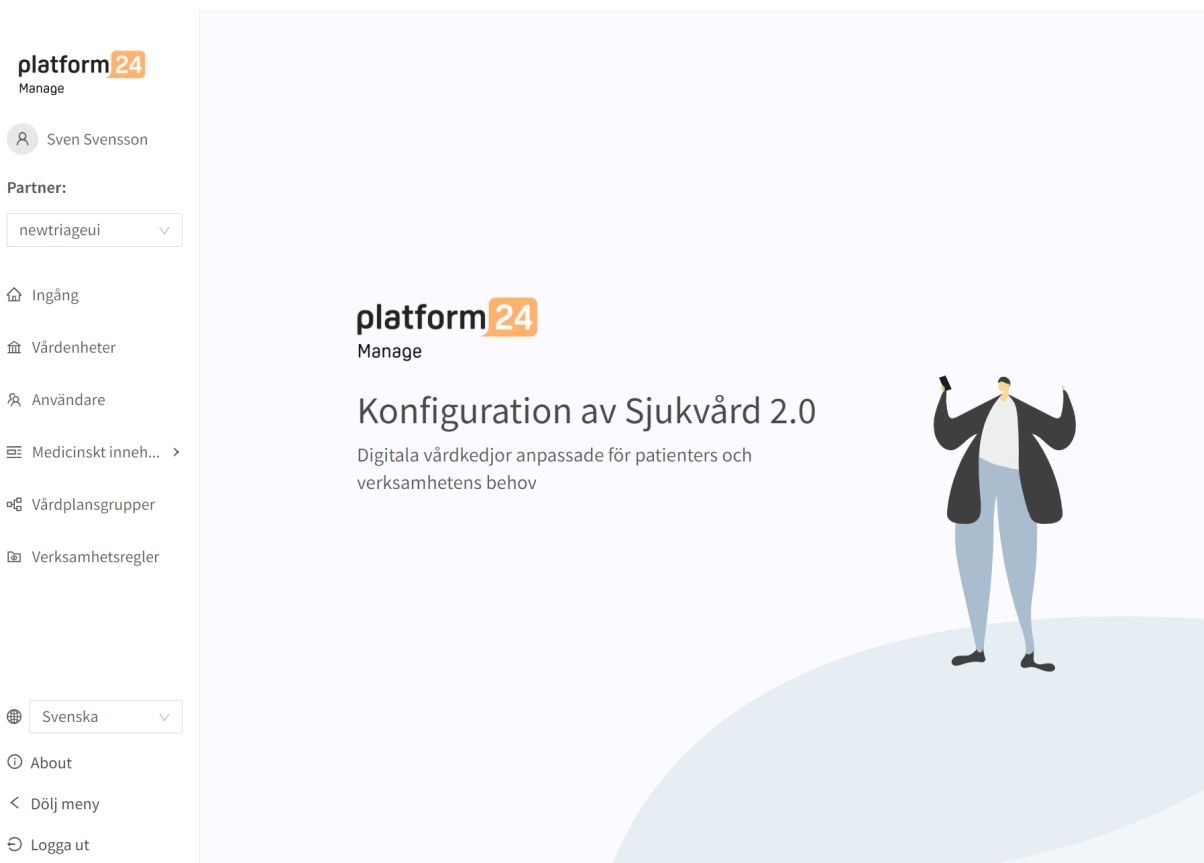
platform24
Manage

Sven Svensson

Partner:

newtriageui

Ingång

Vårdenheter

Användare

Medicinskt inneh...

Vårdplansgrupper

Verksamhetsregler

Svenska

About

Dölj meny

Logga ut

platform24
Manage

Konfiguration av Sjukvård 2.0

Digitala vårdkedjor anpassade för patienters och verksamhetens behov